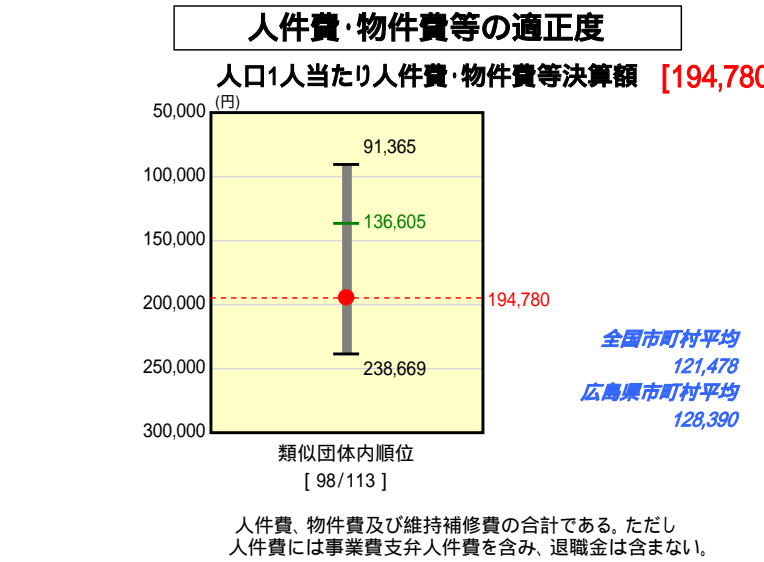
人件費･物件費等の適正度

人口1人当たり人件費･物件費等決算額 [194,780

(円)

50,000
100,000
150,000
200,000
250,000
300,000

91,365
136,605
194,780
238,669

類似団体内順位
[ 98/113 ]

全国市町村平均
121,478
広島県市町村平均
128,390

人件費、物件費及び維持補修費の合計である。ただし
人件費には事業費支弁人件費を含み、退職金は含まない。